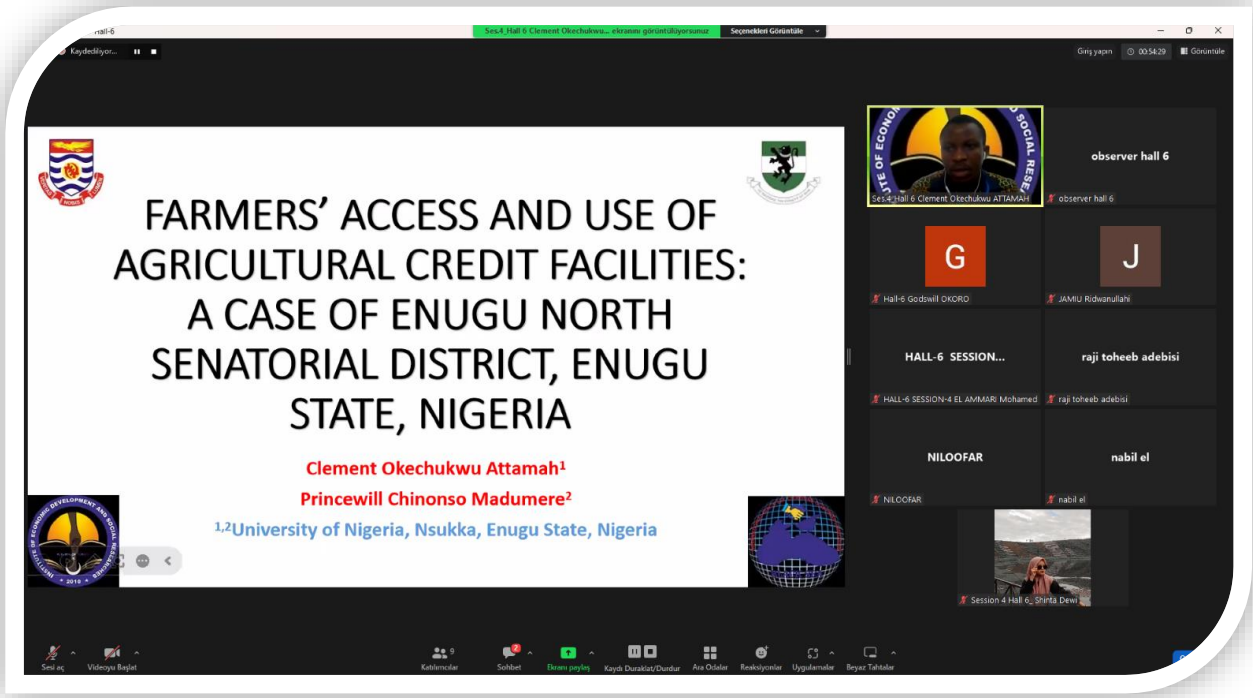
Hall-6

Ses.4_Hall 6 Clement Okechukwu... ekranını görüntülüyorsunuz

Seçenekleri Görüntüle

Kaydediliyor...

Giriş yapın

00:54:29

Görüntüle

FARMERS' ACCESS AND USE OF AGRICULTURAL CREDIT FACILITIES: A CASE OF ENUGU NORTH SENATORIAL DISTRICT, ENUGU STATE, NIGERIA

Clement Okechukwu Attamah$^1$

Princewill Chinonso Madumere$^2$

$^{1,2}$University of Nigeria, Nsukka, Enugu State, Nigeria

Ses.4_Hall 6 Clement Okechukwu ATTAMAH

observer hall 6

observer hall 6

G

Hall-6 Godswill OKORO

J

JAMIU Ridwanullahi

HALL-6 SESSION...

HALL-6 SESSION-4 EL AMMARI Mohamed

raji toheeb adebisi

raji toheeb adebisi

NILOOFAR

NILOOFAR

nabil el

nabil el

Session 4 Hall 6_ Shinta Dewi

Sesi aç

Videoyu Başlat

9

Katılımcılar

2

Sohbet

Ekranı paylaş

Kaydı Duraklat/Durdur

Ara Odalar

Reaksiyonlar

Uygulamalar

Beyaz Tahtalar